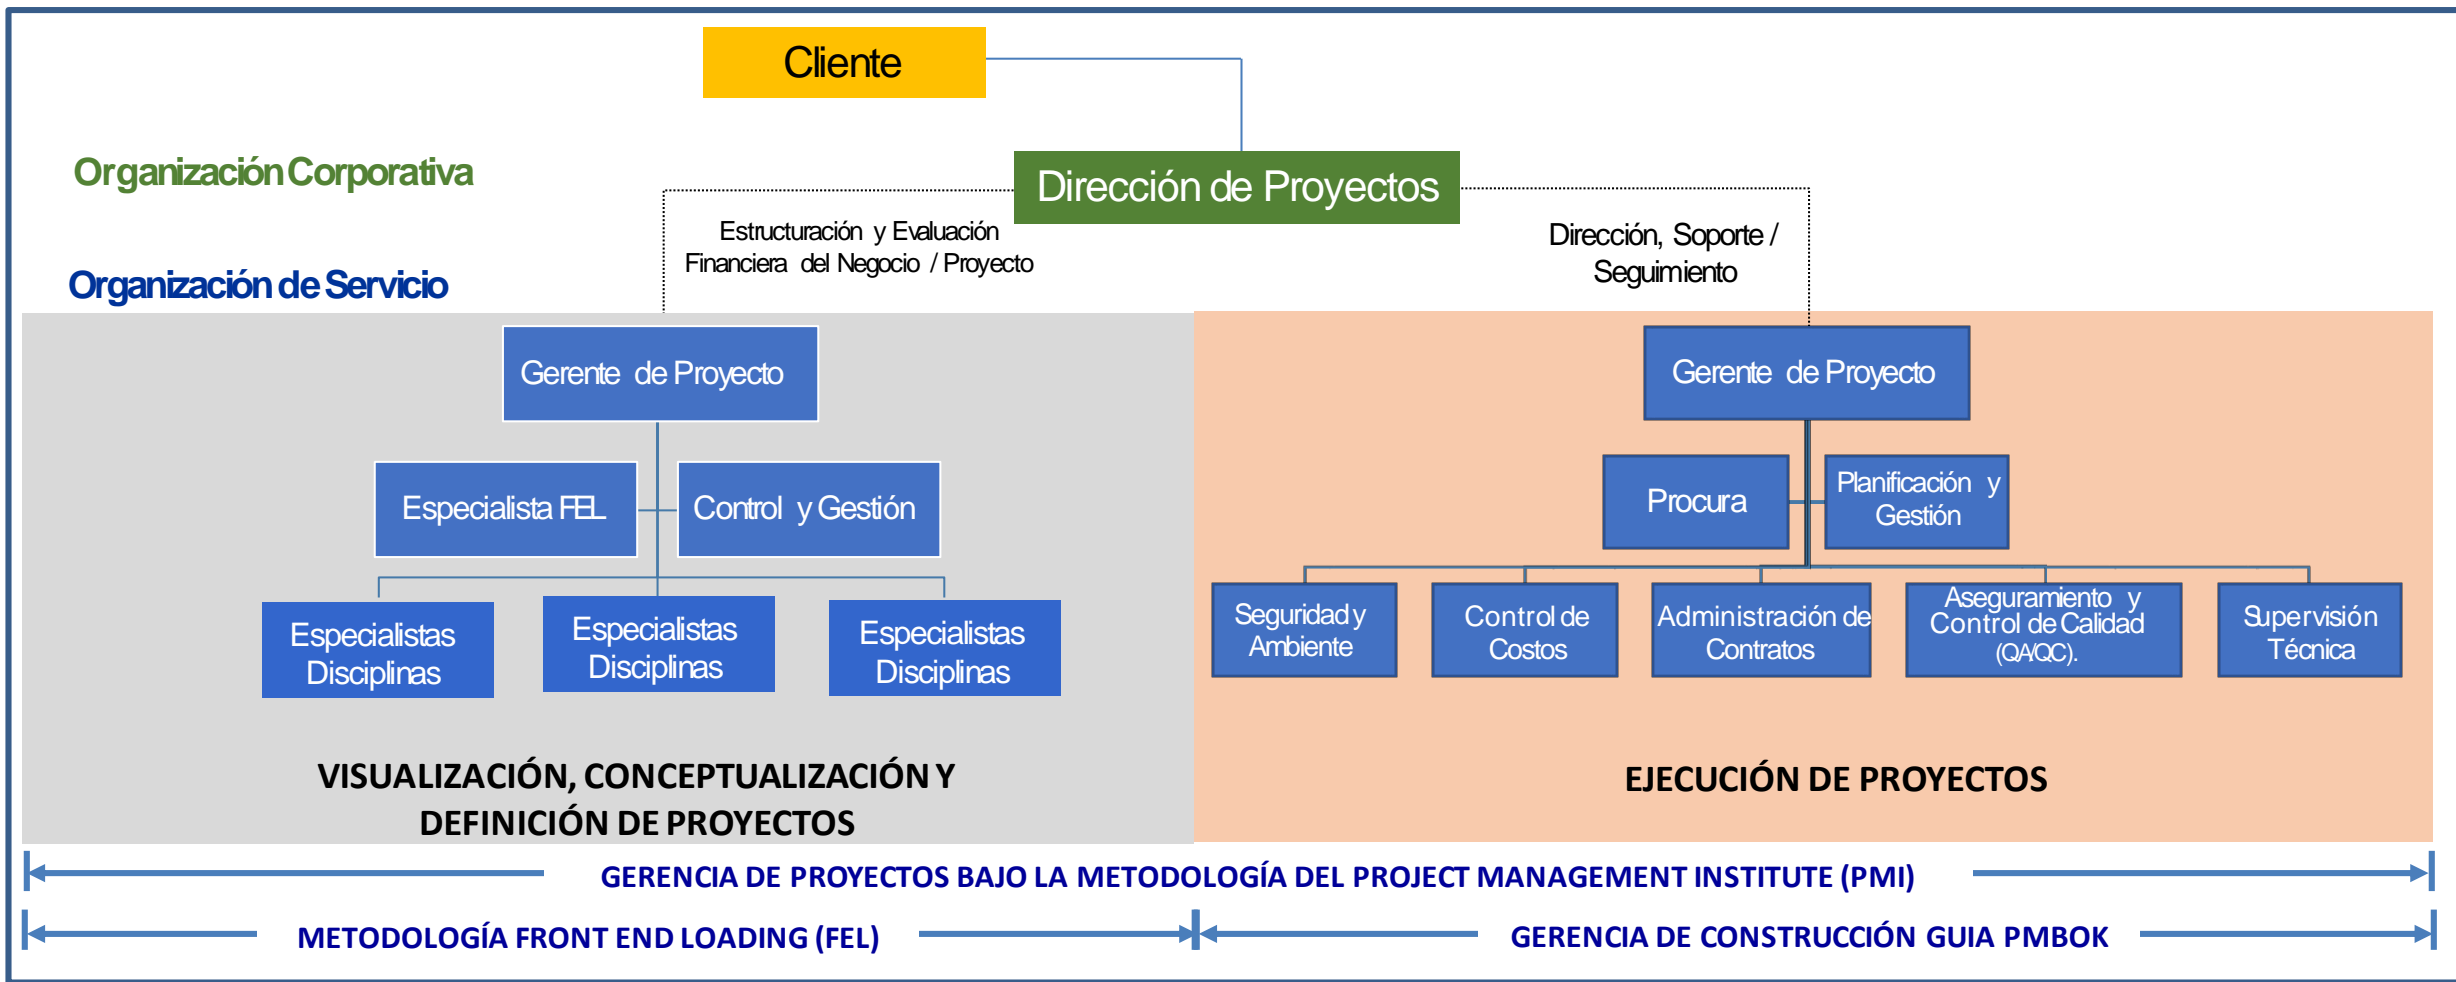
Cliente

Organización Corporativa

Dirección de Proyectos

Estructuración y Evaluación Financiera del Negocio / Proyecto

Dirección, Soporte / Seguimiento

Organización de Servicio

Gerente de Proyecto

Especialista FEL

Control y Gestión

Especialistas Disciplinas

Especialistas Disciplinas

Especialistas Disciplinas

VISUALIZACIÓN, CONCEPTUALIZACIÓN Y DEFINICIÓN DE PROYECTOS

Gerente de Proyecto

Procura

Planificación y Gestión

Seguridad y Ambiente

Control de Costos

Administración de Contratos

Aseguramiento y Control de Calidad (QA/QC).

Supervisión Técnica

EJECUCIÓN DE PROYECTOS

GERENCIA DE PROYECTOS BAJO LA METODOLOGÍA DEL PROJECT MANAGEMENT INSTITUTE (PMI)

METODOLOGÍA FRONT END LOADING (FEL)

GERENCIA DE CONSTRUCCIÓN GUIA PMBOK